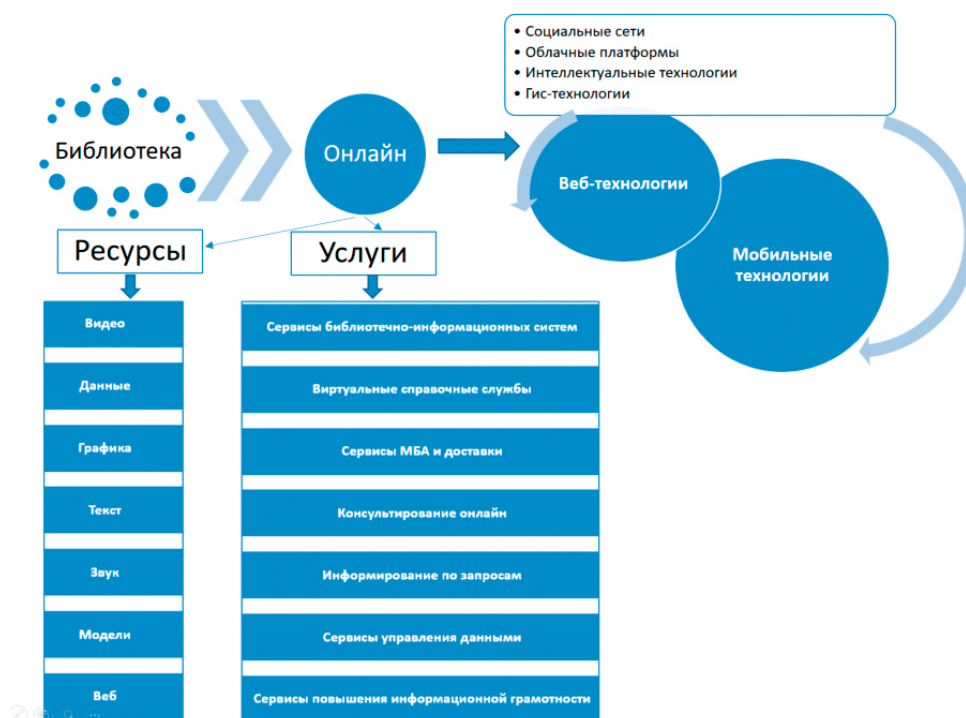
• Социальные сети
• Облачные платформы
• Интеллектуальные технологии
• Гис-технологии

Библиотека

Онлайн

Веб-технологии

Мобильные технологии

Ресурсы

Услуги

Видео

Данные

Графика

Текст

Звук

Модели

Веб

Сервисы библиотечно-информационных систем

Виртуальные справочные службы

Сервисы МБА и доставки

Консультирование онлайн

Информирование по запросам

Сервисы управления данными

Сервисы повышения информационной грамотности